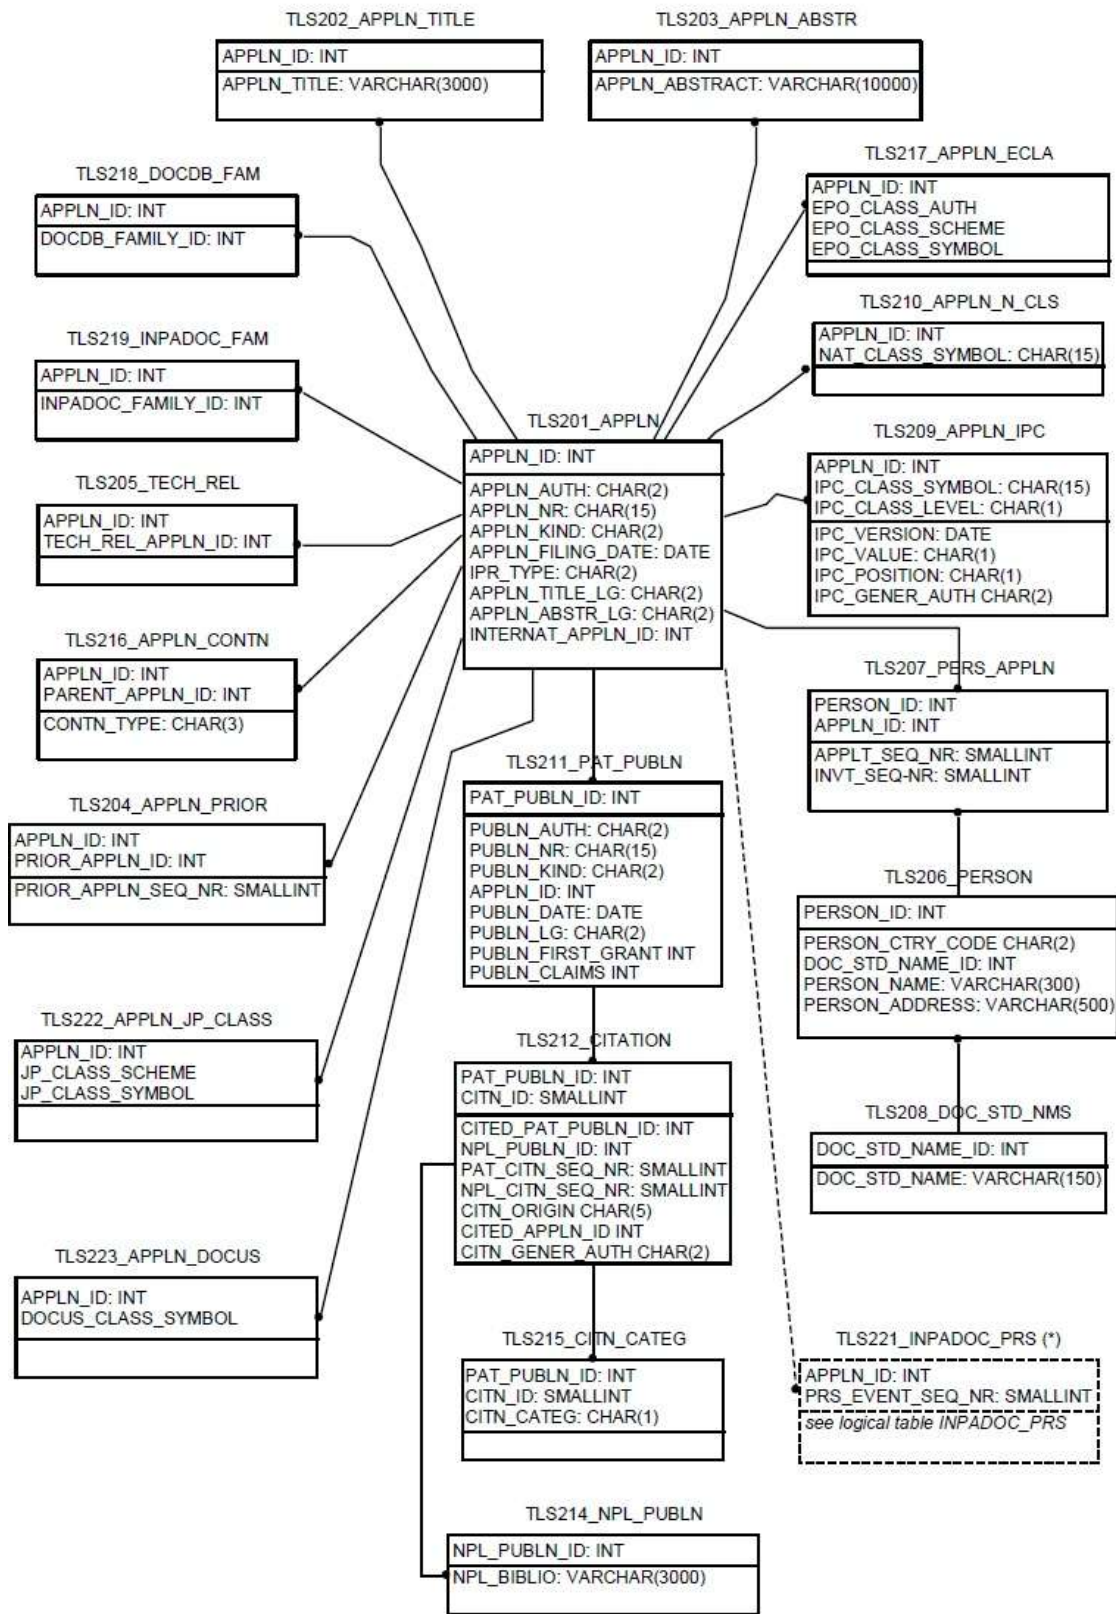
TLS202_APPLN_TITLE
APPLN_ID: INT
APPLN_TITLE: VARCHAR(3000)

TLS203_APPLN_ABSTR
APPLN_ID: INT
APPLN_ABSTRACT: VARCHAR(10000)

TLS218_DOCDB_FAM
APPLN_ID: INT
DOCDB_FAMILY_ID: INT

TLS217_APPLN_ECLA
APPLN_ID: INT
EPO_CLASS_AUTH
EPO_CLASS_SCHEME
EPO_CLASS_SYMBOL

TLS210_APPLN_N_CLS
APPLN_ID: INT
NAT_CLASS_SYMBOL: CHAR(15)

TLS219_INPADOC_FAM
APPLN_ID: INT
INPADOC_FAMILY_ID: INT

TLS201_APPLN
APPLN_ID: INT
APPLN_AUTH: CHAR(2)
APPLN_NR: CHAR(15)
APPLN_KIND: CHAR(2)
APPLN_FILING_DATE: DATE
IPR_TYPE: CHAR(2)
APPLN_TITLE_LG: CHAR(2)
APPLN_ABSTR_LG: CHAR(2)
INTERNAT_APPLN_ID: INT

TLS209_APPLN_IPC
APPLN_ID: INT
IPC_CLASS_SYMBOL: CHAR(15)
IPC_CLASS_LEVEL: CHAR(1)
IPC_VERSION: DATE
IPC_VALUE: CHAR(1)
IPC_POSITION: CHAR(1)
IPC_GENER_AUTH CHAR(2)

TLS205_TECH_REL
APPLN_ID: INT
TECH_REL_APPLN_ID: INT

TLS216_APPLN_CONTN
APPLN_ID: INT
PARENT_APPLN_ID: INT
CONTN_TYPE: CHAR(3)

TLS207_PERS_APPLN
PERSON_ID: INT
APPLN_ID: INT
APPLT_SEQ_NR: SMALLINT
INVT_SEQ-NR: SMALLINT

TLS211_PAT_PUBLN
PAT_PUBLN_ID: INT
PUBLN_AUTH: CHAR(2)
PUBLN_NR: CHAR(15)
PUBLN_KIND: CHAR(2)
APPLN_ID: INT
PUBLN_DATE: DATE
PUBLN_LG: CHAR(2)
PUBLN_FIRST_GRANT INT
PUBLN_CLAIMS INT

TLS204_APPLN_PRIOR
APPLN_ID: INT
PRIOR_APPLN_ID: INT
PRIOR_APPLN_SEQ_NR: SMALLINT

TLS206_PERSON
PERSON_ID: INT
PERSON_CTRY_CODE CHAR(2)
DOC_STD_NAME_ID: INT
PERSON_NAME: VARCHAR(300)
PERSON_ADDRESS: VARCHAR(500)

TLS222_APPLN_JP_CLASS
APPLN_ID: INT
JP_CLASS_SCHEME
JP_CLASS_SYMBOL

TLS212_CITATION
PAT_PUBLN_ID: INT
CITN_ID: SMALLINT
CITED_PAT_PUBLN_ID: INT
NPL_PUBLN_ID: INT
PAT_CITN_SEQ_NR: SMALLINT
NPL_CITN_SEQ_NR: SMALLINT
CITN_ORIGIN CHAR(5)
CITED_APPLN_ID INT
CITN_GENER_AUTH CHAR(2)

TLS208_DOC_STD_NMS
DOC_STD_NAME_ID: INT
DOC_STD_NAME: VARCHAR(150)

TLS223_APPLN_DOCUS
APPLN_ID: INT
DOCUS_CLASS_SYMBOL

TLS215_CITN_CATEG
PAT_PUBLN_ID: INT
CITN_ID: SMALLINT
CITN_CATEG: CHAR(1)

TLS221_INPADOC_PRS (*)
APPLN_ID: INT
PRS_EVENT_SEQ_NR: SMALLINT
see logical table INPADOC_PRS

TLS214_NPL_PUBLN
NPL_PUBLN_ID: INT
NPL_BIBLIO: VARCHAR(3000)